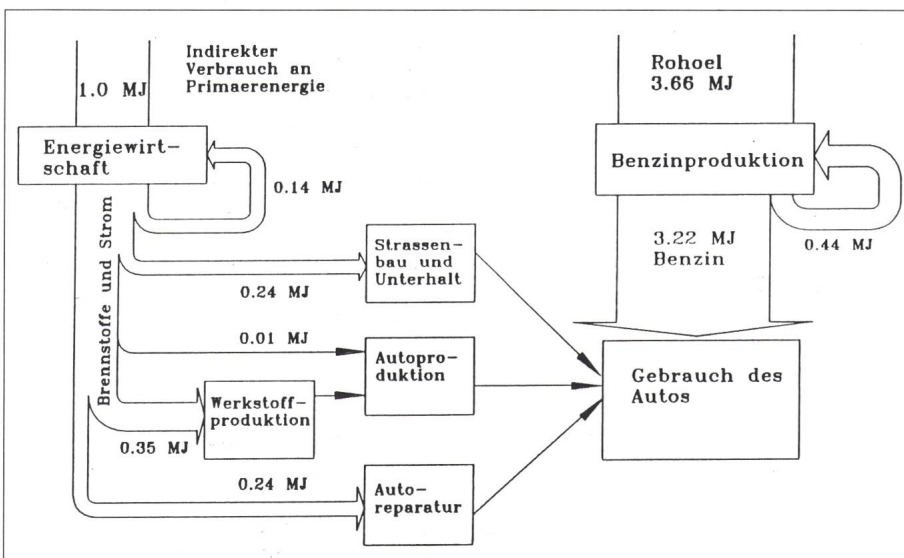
1.0 MJ

Indirekter Verbrauch an Primaerenergie

Rohoel 3.66 MJ

Energiewirtschaft

0.14 MJ

Benzinproduktion

3.22 MJ Benzin

0.44 MJ

Brennstoffe und Strom

Strassenbau und Unterhalt

0.24 MJ

0.01 MJ

Autoproduktion

Gebrauch des Autos

Werkstoffproduktion

0.35 MJ

0.24 MJ

Autoreparatur